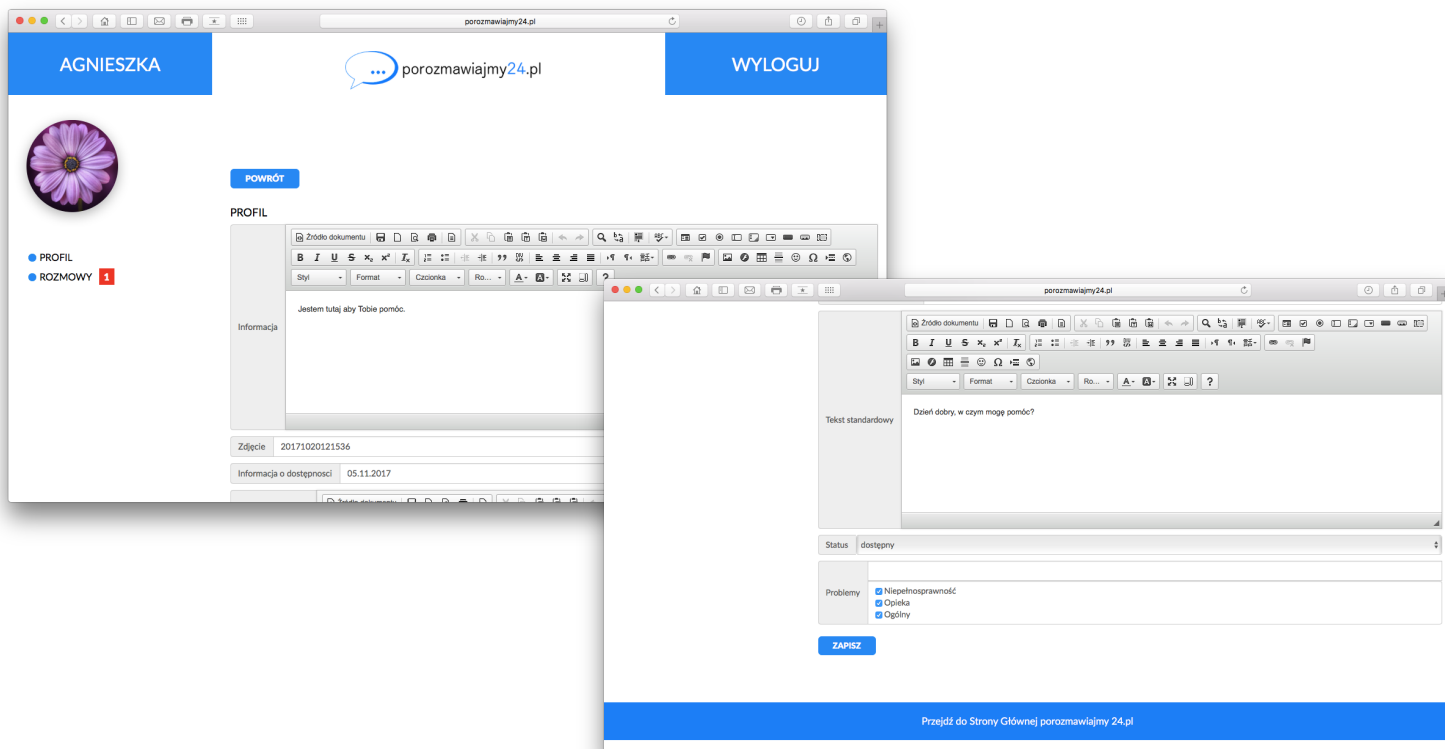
porozmawiajmy24.pl

AGNIESZKA

porozmawiajmy24.pl

WYLOGUJ

POWRÓT

PROFIL

PROFIL
ROZMOWY 1

Źródło dokumentu

Styl Format Czcionka Ro...

Informacja

Jestem tutaj aby Tobie pomóc.

| Zdjęcie | 20171020121536 |
|---|---|
| Informacja o dostępności | 05.11.2017 |

Źródło dokumentu

porozmawiajmy24.pl

Źródło dokumentu

Styl Format Czcionka Ro...

Tekst standardowy

Dzień dobry, w czym mogę pomóc?

| Status | dostępny |
|---|---|

Problemy
Niepełnosprawność
Opieka
Ogólny

ZAPISZ

Przejdź do Strony Głównej porozmawiajmy 24.pl